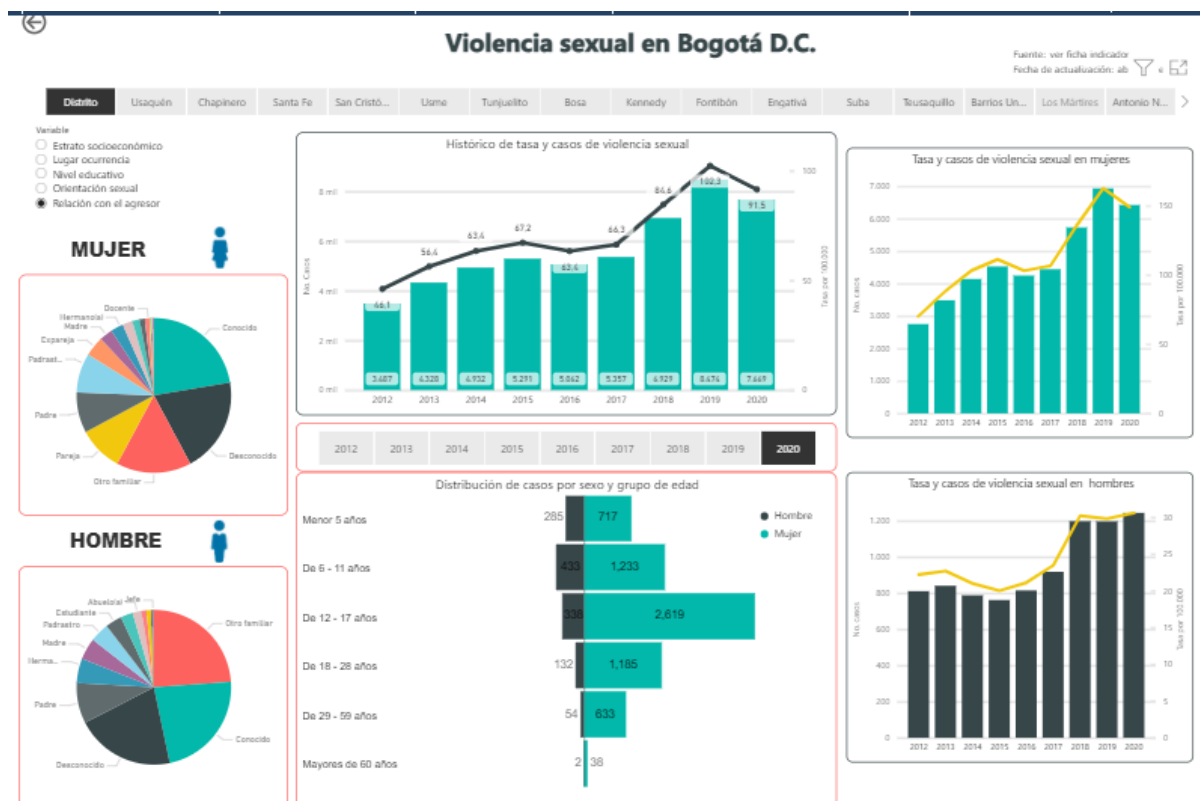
Violencia sexual en Bogotá D.C.

Fuente: ver ficha indicador
Fecha de actualización: ab

Distrito | Usaquén | Chapinero | Santa Fe | San Cristó... | Usme | Tunjuelito | Bosa | Kennedy | Fontibón | Engativá | Suba | Teusaquillo | Barrios Un... | Los Mártires | Antonio N...

Variable
Estrato socioeconómico
Lugar ocurrencia
Nivel educativo
Orientación sexual
Relación con el agresor

MUJER

Docente
Hermano(a)
Madre
Expareja
Padrast...
Padre
Pareja
Otro familiar
Desconocido
Conocido

HOMBRE

Jefe
Abuelo(a)
Estudiante
Padrastro
Madre
Herma...
Padre
Desconocido
Conocido
Otro familiar

Histórico de tasa y casos de violencia sexual

No. Casos
Tasa por 100.000

| 0 mil | 2 mil | 4 mil | 6 mil | 8 mil |
|---|---|---|---|---|

| | 2012 | 2013 | 2014 | 2015 | 2016 | 2017 | 2018 | 2019 | 2020 |
|---|---|---|---|---|---|---|---|---|---|
| Tasa | 46.1 | 56.4 | 63.4 | 67.2 | 62.6 | 66.3 | 84.6 | 102.3 | 91.5 |
| Casos | 3.487 | 4.328 | 4.932 | 5.291 | 5.062 | 5.357 | 6.929 | 8.474 | 7.669 |

0, 50, 100

2012 | 2013 | 2014 | 2015 | 2016 | 2017 | 2018 | 2019 | 2020

Distribución de casos por sexo y grupo de edad

Hombre
Mujer

| Grupo de edad | Hombre | Mujer |
|---|---|---|
| Menor 5 años | 285 | 717 |
| De 6 - 11 años | 433 | 1,233 |
| De 12 - 17 años | 338 | 2,619 |
| De 18 - 28 años | 132 | 1,185 |
| De 29 - 59 años | 54 | 633 |
| Mayores de 60 años | 2 | 38 |

Tasa y casos de violencia sexual en mujeres

No. casos
Tasa por 100.000

0, 1.000, 2.000, 3.000, 4.000, 5.000, 6.000, 7.000
0, 50, 100, 150
2012 2013 2014 2015 2016 2017 2018 2019 2020

Tasa y casos de violencia sexual en hombres

No. casos
Tasa por 100.000

0, 200, 400, 600, 800, 1.000, 1.200
0, 5, 10, 15, 20, 25, 30
2012 2013 2014 2015 2016 2017 2018 2019 2020